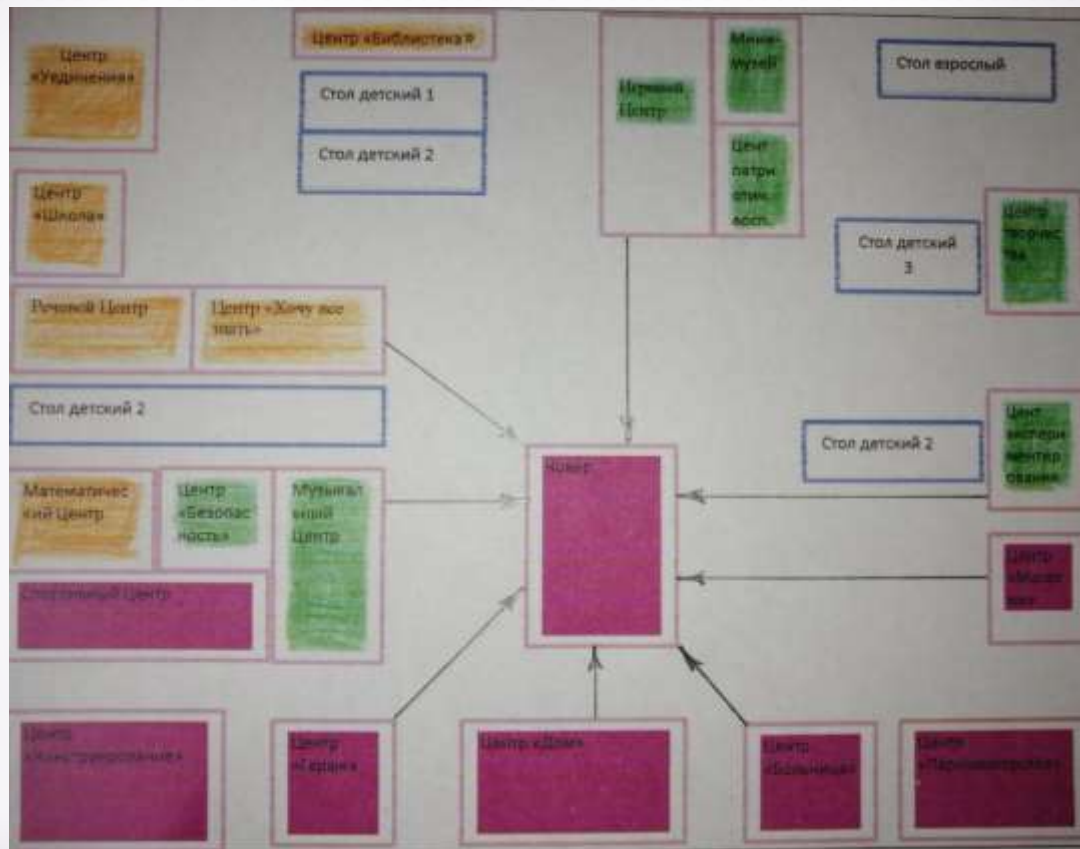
Центр «Уединения»

Центр «Библиотека»

Стол детский 1

Стол детский 2

Игровой Центр

Мини-музей

Центр патриотич. восп.

Стол взрослый

Центр «Школа»

Стол детский 3

Центр творчества

Речевой Центр

Центр «Хочу все знать»

Стол детский 2

Стол детский 2

Центр экспериментирования

Математический Центр

Центр «Безопасность»

Музыкальный Центр

Ковер

Спортивный Центр

Центр «Магазин»

Центр «Конструирования»

Центр «Гараж»

Центр «Дом»

Центр «Больница»

Центр «Парикмахерская»